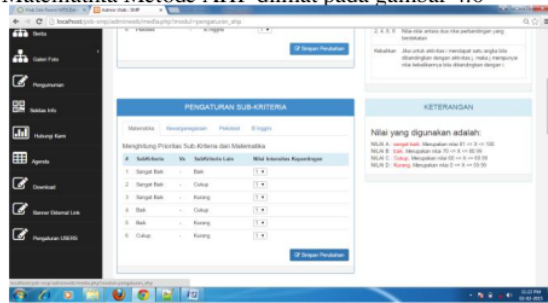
Matematika Metode AHP dilihat pada gambar 4.8

localhost/pdb-smp/admineds/media.php?module=pengaturan_ahp

Berita

Galeri Foto

Pengumuman

Sekilas Info

Hubungi Kami

Agenda

Download

Banner Eksternal Link

Pengaturan USERS

6 Prestasi - B.Inggris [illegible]

Simpan Perubahan

2, 4, 6, 8 Nilai-nilai antara dua nilai pertimbangan yang berdekatan

Kebalikan Jika untuk aktivitas i mendapat satu angka bila dibandingkan dengan aktivitas j, maka j mempunyai nilai kebalikannya bila dibandingkan dengan i

PENGATURAN SUB-KRITERIA

Matematika Kewarganegaraan Prestasi B.Inggris

Menghitung Prioritas Sub-Kriteria dan Matematika

| # | SubKriteria | Vs | SubKriteria Lain | Nilai Intensitas Kepentingan |
|---|---|---|---|---|
| 1 | Sangat Baik | - | Baik | 1 |
| 2 | Sangat Baik | - | Cukup | 1 |
| 3 | Sangat Baik | - | Kurang | 1 |
| 4 | Baik | - | Cukup | 1 |
| 5 | Baik | - | Kurang | 1 |
| 6 | Cukup | - | Kurang | 1 |

Simpan Perubahan

KETERANGAN

Nilai yang digunakan adalah:

NILAI A : sangat baik, Merupakan nilai 81 <= X <= 100
NILAI B : baik, Merupakan nilai 70 <= X <= 80.99
NILAI C : Cukup, Merupakan nilai 60 <= X <= 69.99
NILAI D : Kurang, Merupakan nilai 0 <= X <= 59.99

localhost/pdb-smp/admineds/media.php?module=pengaturan_ahp